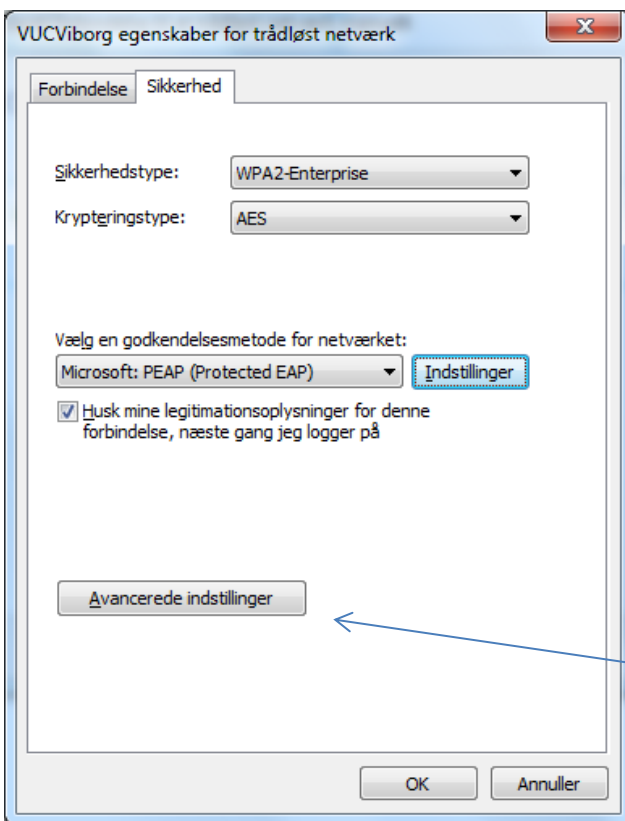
VUCViborg egenskaber for trådløst netværk

X

Forbindelse

Sikkerhed

Sikkerhedstype:

WPA2-Enterprise

Krypteringstype:

AES

Vælg en godkendelsesmetode for netværket:

Microsoft: PEAP (Protected EAP)

Indstillinger

Husk mine legitimationsoplysninger for denne forbindelse, næste gang jeg logger på

Avancerede indstillinger

OK

Annuller